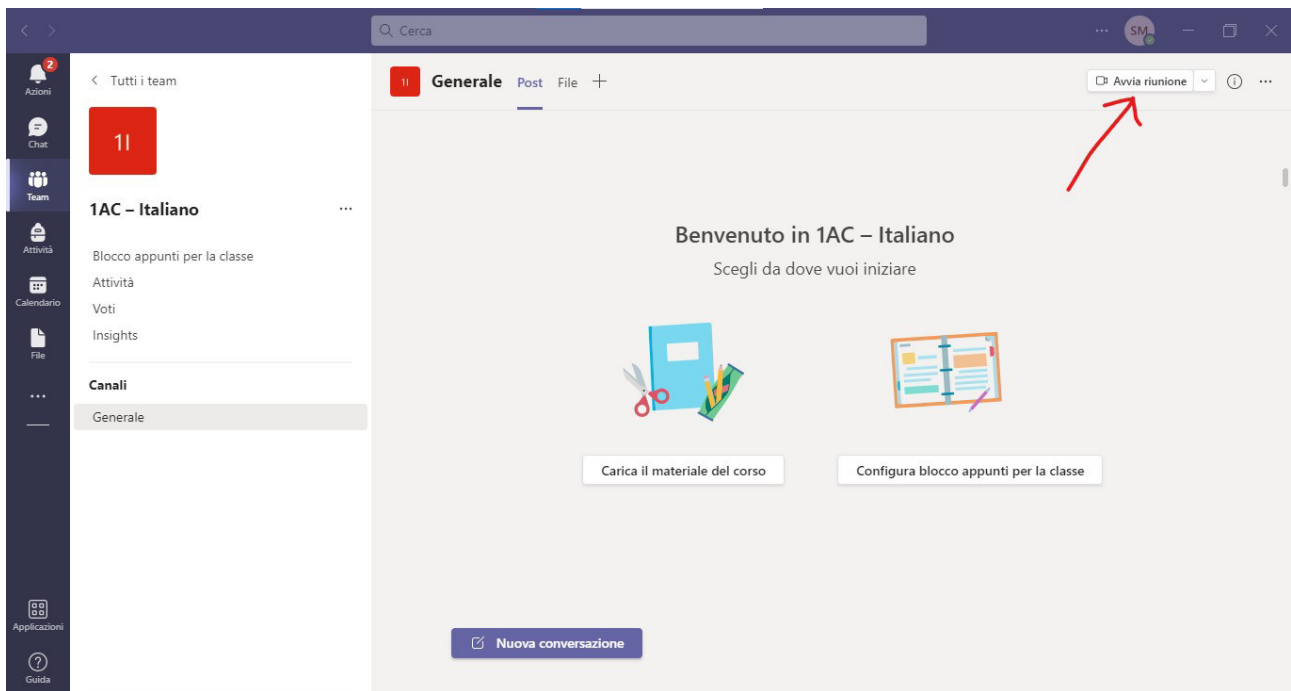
Cerca

SM

2
Azioni

Chat

Team

Attività

Calendario

File

...

Applicazioni

Guida

< Tutti i team

1I

1AC – Italiano

...

Blocco appunti per la classe
Attività
Voti
Insights

Canali

Generale

1I Generale Post File +

Avvia riunione

Benvenuto in 1AC – Italiano

Scegli da dove vuoi iniziare

Carica il materiale del corso

Configura blocco appunti per la classe

Nuova conversazione